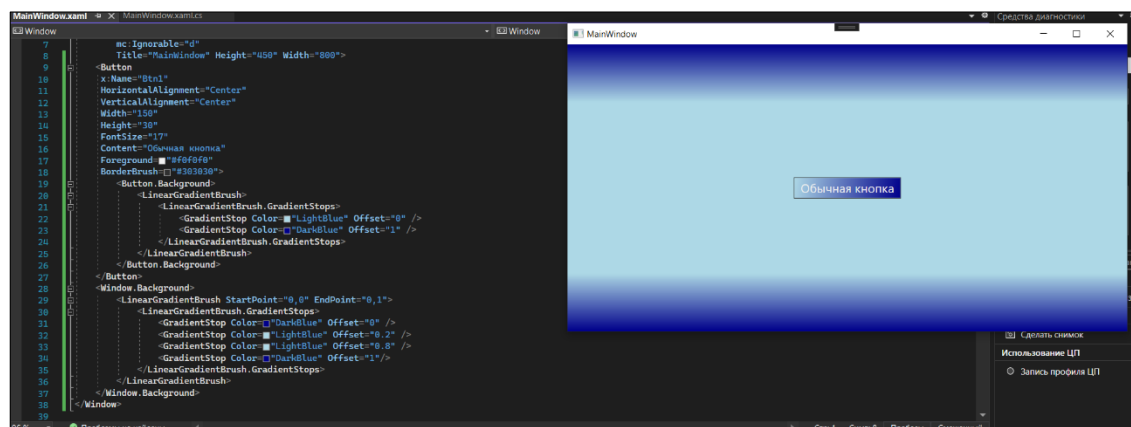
MainWindow.xaml MainWindow.xaml.cs
Средства диагностики
Window
Window
MainWindow

7 mc:Ignorable="d"
8 Title="MainWindow" Height="450" Width="800">
9 <Button
10 x:Name="Btn1"
11 HorizontalAlignment="Center"
12 VerticalAlignment="Center"
13 Width="150"
14 Height="30"
15 FontSize="17"
16 Content="Обычная кнопка"
17 Foreground="#f0f0f0"
18 BorderBrush="#303030">
19 <Button.Background>
20 <LinearGradientBrush>
21 <LinearGradientBrush.GradientStops>
22 <GradientStop Color="LightBlue" Offset="0" />
23 <GradientStop Color="DarkBlue" Offset="1" />
24 </LinearGradientBrush.GradientStops>
25 </LinearGradientBrush>
26 </Button.Background>
27 </Button>
28 <Window.Background>
29 <LinearGradientBrush StartPoint="0,0" EndPoint="0,1">
30 <LinearGradientBrush.GradientStops>
31 <GradientStop Color="DarkBlue" Offset="0" />
32 <GradientStop Color="LightBlue" Offset="0.2" />
33 <GradientStop Color="LightBlue" Offset="0.8" />
34 <GradientStop Color="DarkBlue" Offset="1"/>
35 </LinearGradientBrush.GradientStops>
36 </LinearGradientBrush>
37 </Window.Background>
38 </Window>
39

Обычная кнопка

Сделать снимок
Использование ЦП
Запись профиля ЦП